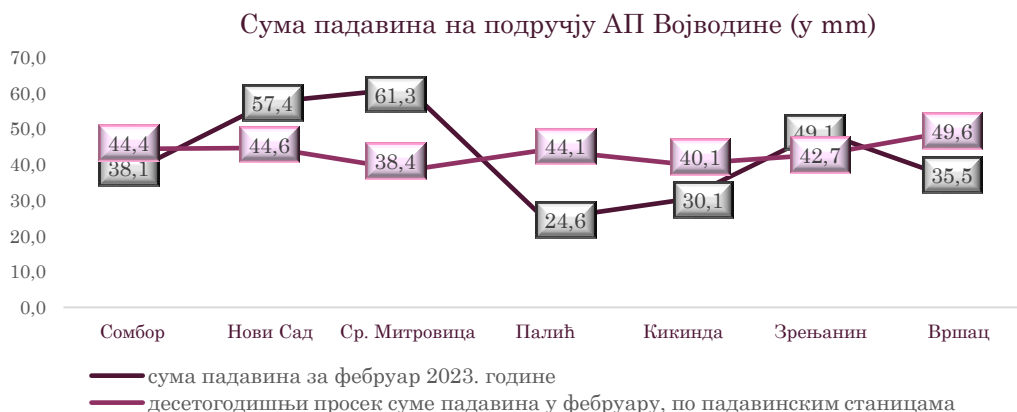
Сума падавина на подручју АП Војводине (у mm)

70,0
60,0
50,0
40,0
30,0
20,0
10,0
0,0

44,4
38,1
57,4
44,6
61,3
38,4
44,1
24,6
40,1
30,1
49,1
42,7
49,6
35,5

Сомбор
Нови Сад
Ср. Митровица
Палић
Кикинда
Зрењанин
Вршац

сума падавина за фебруар 2023. године
десетогодишњи просек суме падавина у фебруару, по падавинским станицама